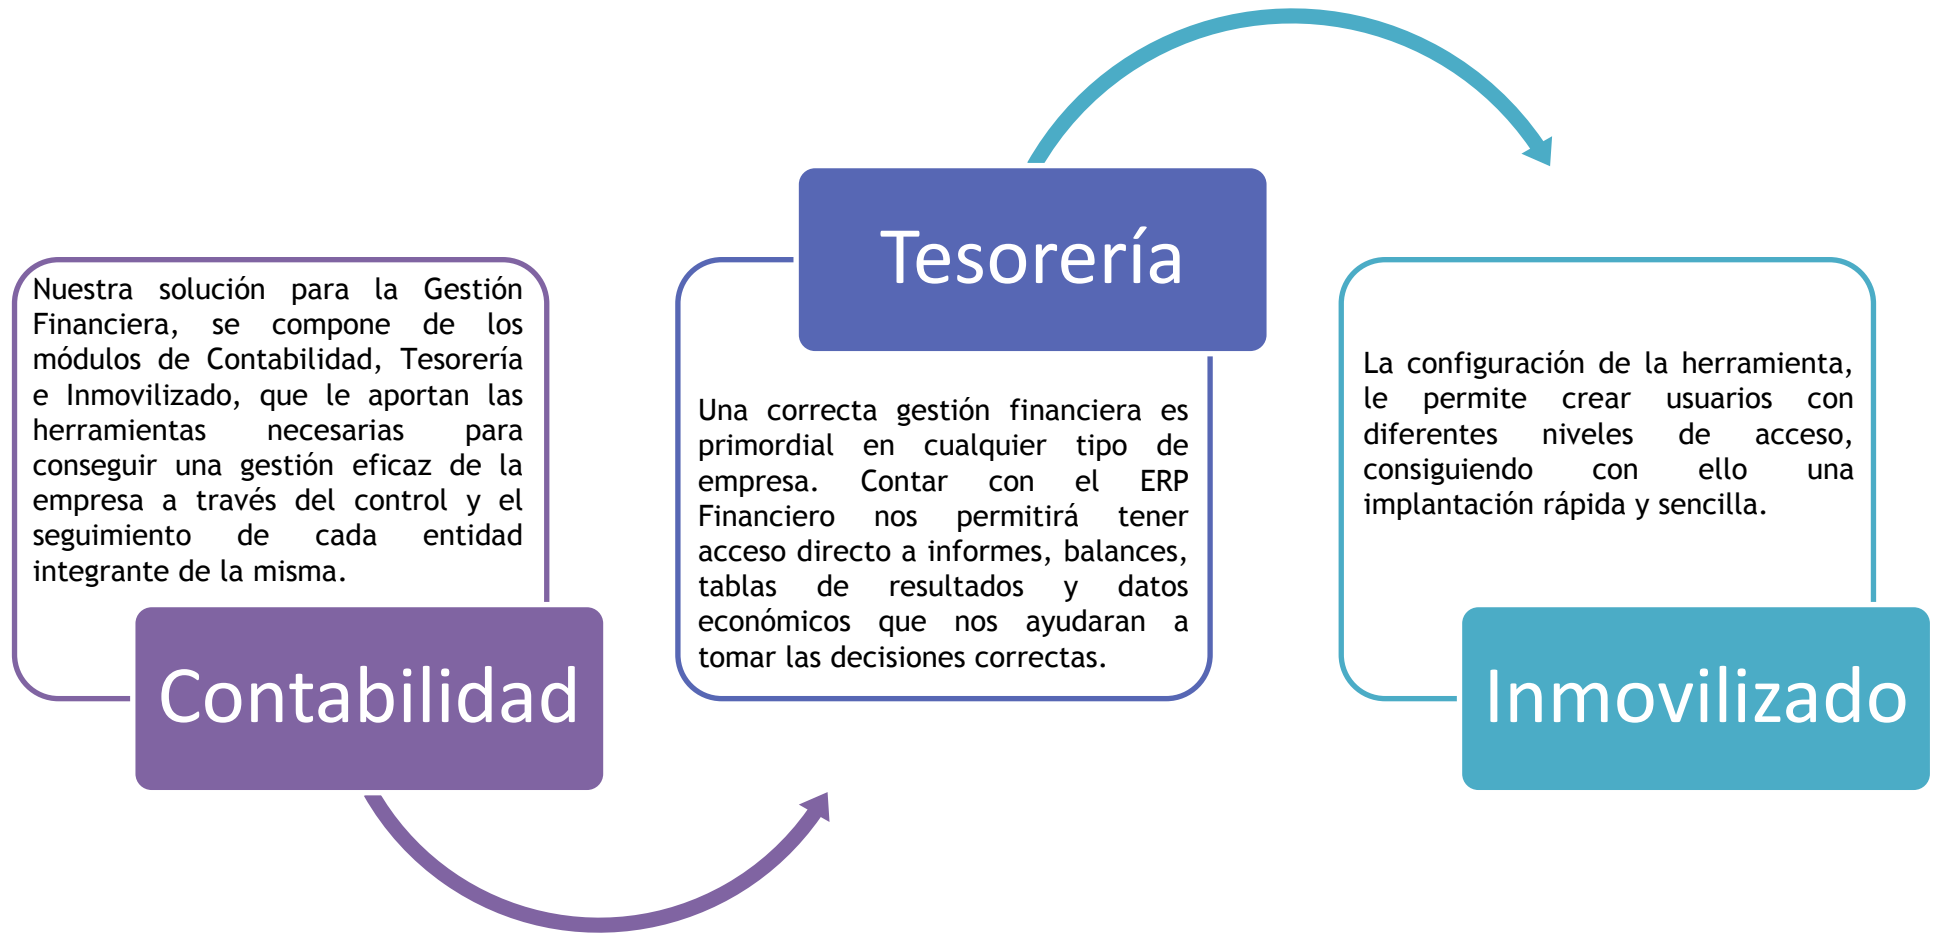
Nuestra solución para la Gestión Financiera, se compone de los módulos de Contabilidad, Tesorería e Inmovilizado, que le aportan las herramientas necesarias para conseguir una gestión eficaz de la empresa a través del control y el seguimiento de cada entidad integrante de la misma.

Contabilidad

Tesorería

Una correcta gestión financiera es primordial en cualquier tipo de empresa. Contar con el ERP Financiero nos permitirá tener acceso directo a informes, balances, tablas de resultados y datos económicos que nos ayudaran a tomar las decisiones correctas.

La configuración de la herramienta, le permite crear usuarios con diferentes niveles de acceso, consiguiendo con ello una implantación rápida y sencilla.

Inmovilizado